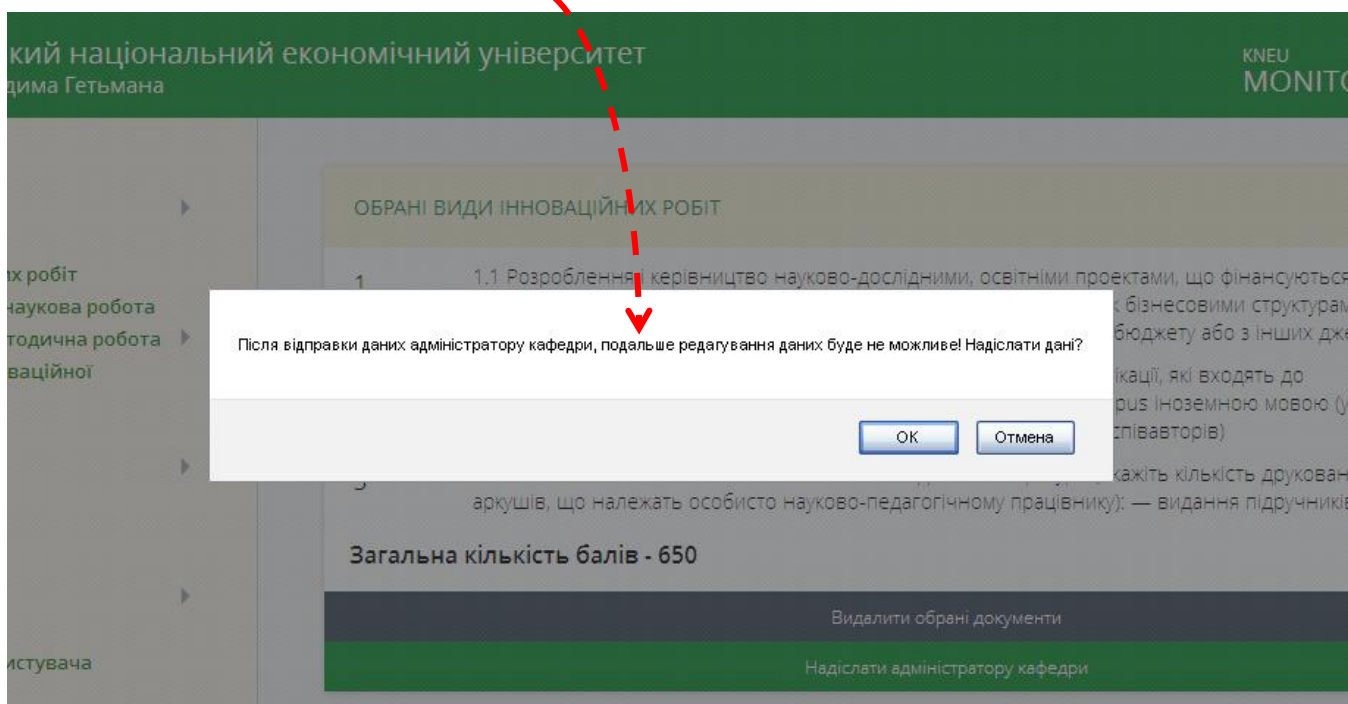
кий національний економічний університет
дима Гетьмана

KNEU
MONITO

их робіт
наукова робота
тодична робота
ваційної

истувача

ОБРАНІ ВИДИ ІННОВАЦІЙНИХ РОБІТ

1 1.1 Розроблення і керівництво науково-дослідними, освітніми проектами, що фінансуються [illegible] бізнесовими структурам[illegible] бюджету або з інших дж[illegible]

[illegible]ікації, які входять до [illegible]pus іноземною мовою ([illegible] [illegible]співавторів)

3 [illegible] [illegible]кажіть кількість друкован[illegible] аркушів, що належать особисто науково-педагогічному працівнику): — видання підручникі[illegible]

Після відправки даних адміністратору кафедри, подальше редагування даних буде не можливе! Надіслати дані?

OK
Отмена

Загальна кількість балів - 650

Видалити обрані документи

Надіслати адміністратору кафедри